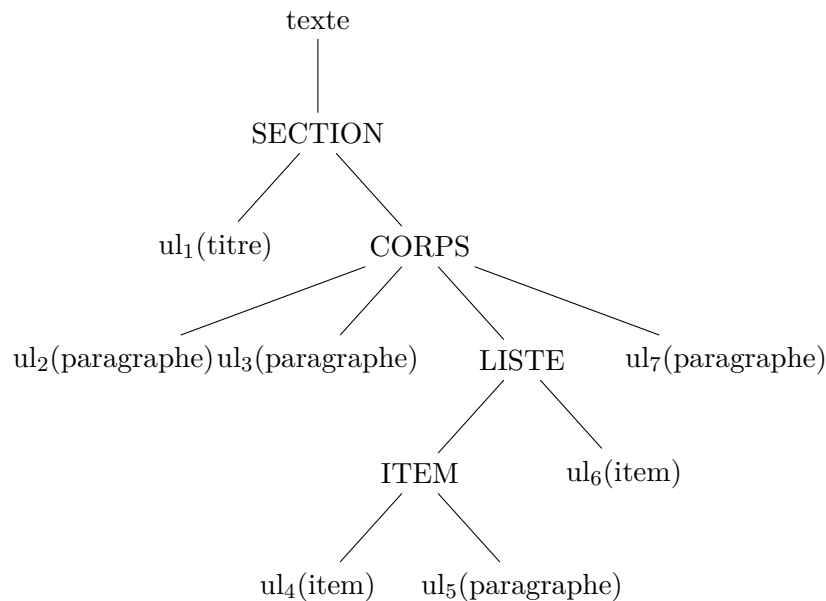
texte

SECTION

$\text{ul}_1$(titre)

CORPS

$\text{ul}_2$(paragraphe) $\text{ul}_3$(paragraphe)

LISTE

$\text{ul}_7$(paragraphe)

ITEM

$\text{ul}_6$(item)

$\text{ul}_4$(item) $\text{ul}_5$(paragraphe)